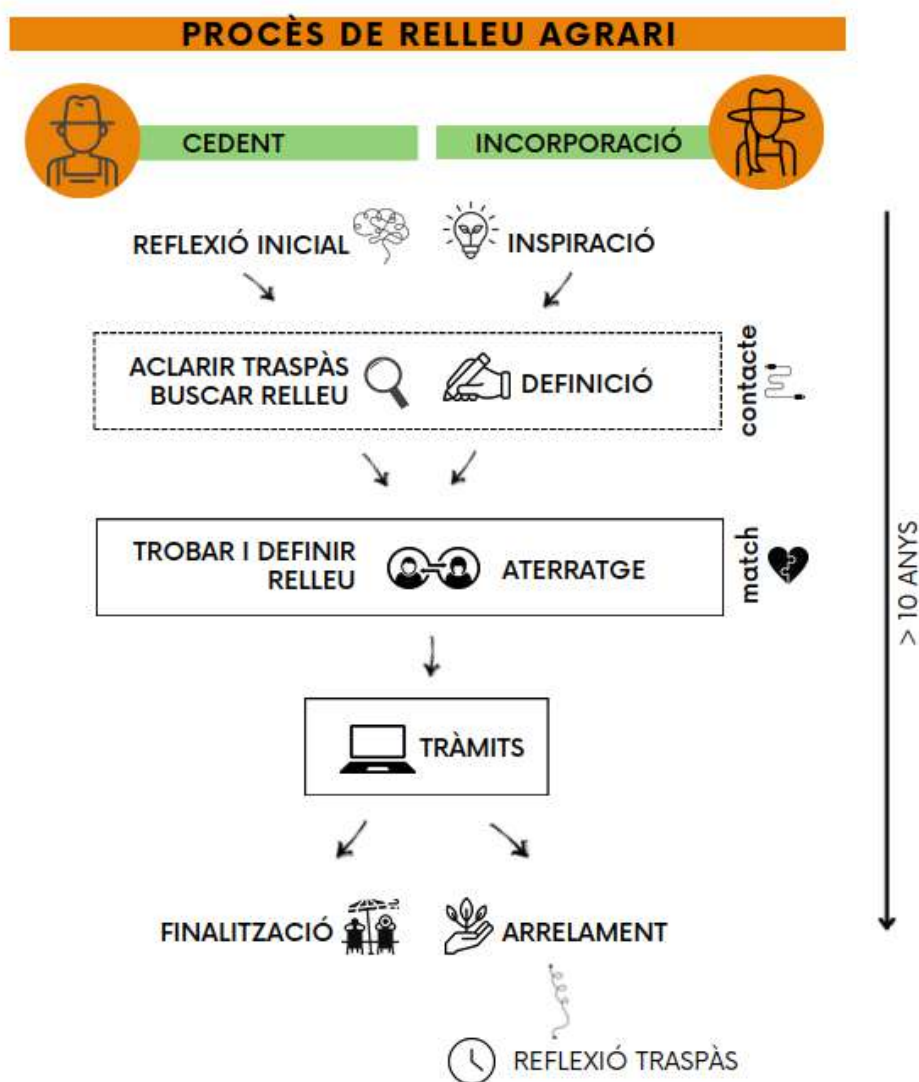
PROCÈS DE RELLEU AGRARI

CEDENT

INCORPORACIÓ

REFLEXIÓ INICIAL

INSPIRACIÓ

ACLARIR TRASPÀS
BUSCAR RELLEU

DEFINICIÓ

contacte

TROBAR I DEFINIR RELLEU

ATERRATGE

match

TRÀMITS

FINALITZACIÓ

ARRELAMENT

REFLEXIÓ TRASPÀS

> 10 ANYS